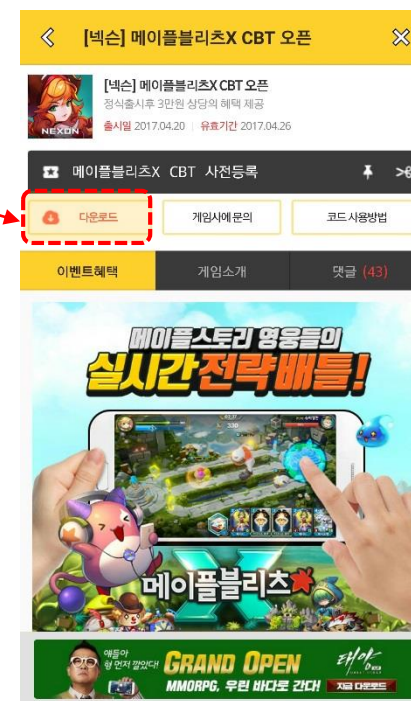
[넥슨] 메이플블리츠X CBT 오픈

[넥슨] 메이플블리츠X CBT 오픈
정식출시후 3만원 상당의 혜택 제공
출시일 2017.04.20 | 유효기간 2017.04.26

NEXON

메이플블리츠X CBT 사전등록

다운로드
게임사에 문의
코드 사용방법

이벤트혜택
게임소개
댓글 (43)

메이플스토리 영웅들의
실시간 전략배틀!

메이플블리츠X

얘들아 형 먼저 갔었다!
GRAND OPEN
MMORPG, 우린 바다로 간다!
테라
지금 다운로드